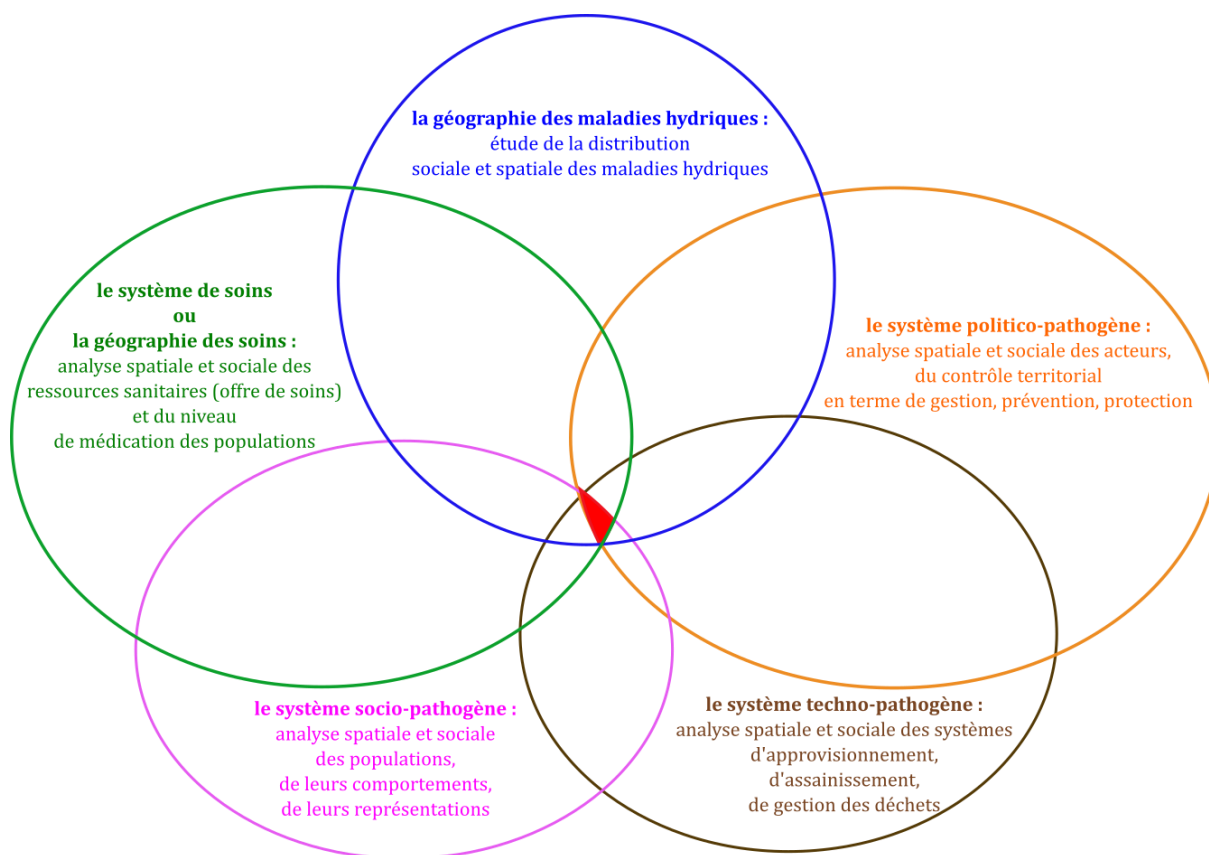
la géographie des maladies hydriques :
étude de la distribution
sociale et spatiale des maladies hydriques

le système de soins
ou
la géographie des soins :
analyse spatiale et sociale des ressources sanitaires (offre de soins) et du niveau de médication des populations

le système politico-pathogène :
analyse spatiale et sociale des acteurs, du contrôle territorial en terme de gestion, prévention, protection

le système socio-pathogène :
analyse spatiale et sociale des populations, de leurs comportements, de leurs représentations

le système techno-pathogène :
analyse spatiale et sociale des systèmes d'approvisionnement, d'assainissement, de gestion des déchets